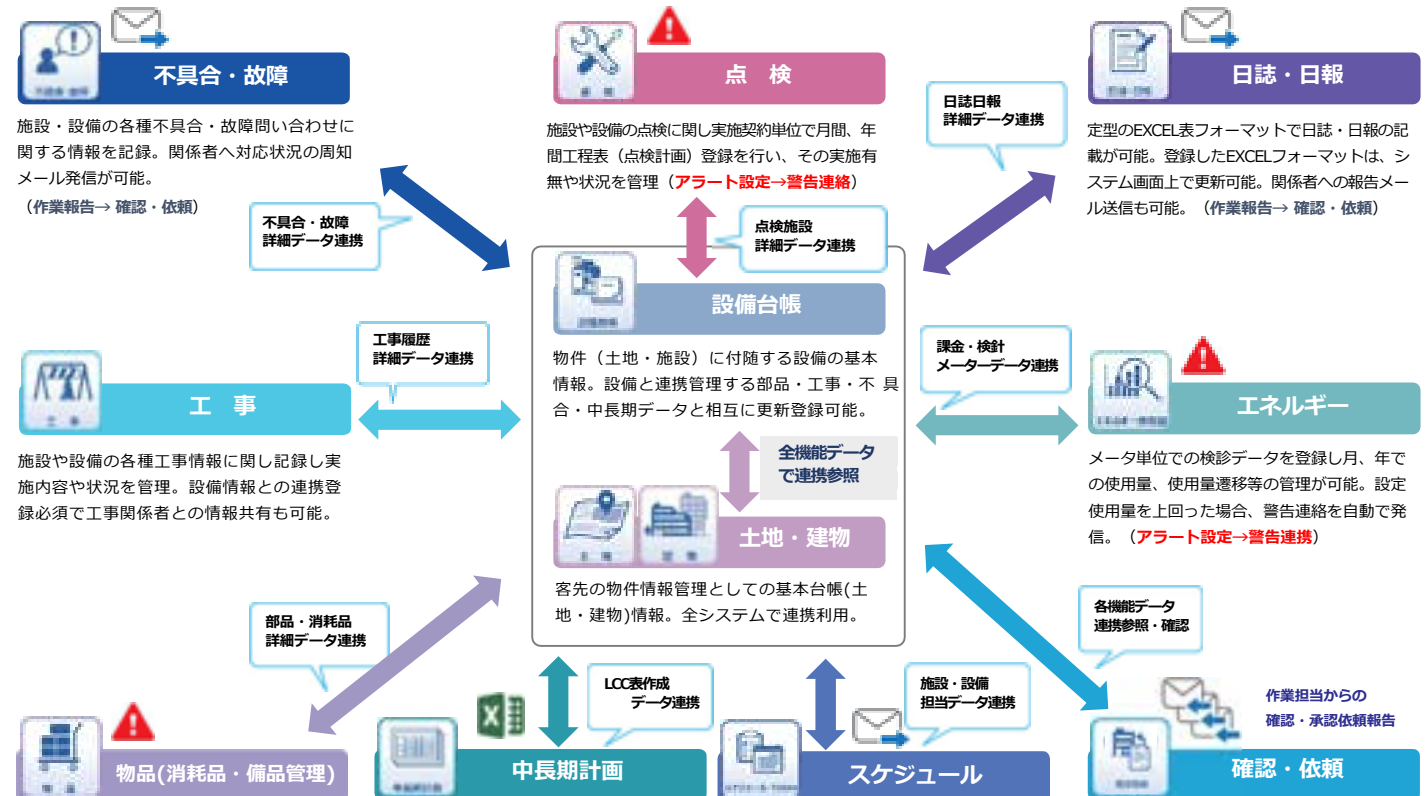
不具合・故障

施設・設備の各種不具合・故障問い合わせに関する情報を記録。関係者へ対応状況の周知メール発信が可能。
（作業報告→ 確認・依頼）

不具合・故障
詳細データ連携

点　検

施設や設備の点検に関し実施契約単位で月間、年間工程表（点検計画）登録を行い、その実施有無や状況を管理（アラート設定→警告連絡）

点検施設
詳細データ連携

日誌日報
詳細データ連携

日誌・日報

定型のEXCEL表フォーマットで日誌・日報の記載が可能。登録したEXCELフォーマットは、システム画面上で更新可能。関係者への報告メール送信も可能。（作業報告→ 確認・依頼）

設備台帳

物件（土地・施設）に付随する設備の基本情報。設備と連携管理する部品・工事・不具合・中長期データと相互に更新登録可能。

全機能データ
で連携参照

土地・建物

客先の物件情報管理としての基本台帳(土地・建物)情報。全システムで連携利用。

工事履歴
詳細データ連携

工　事

施設や設備の各種工事情報に関し記録し実施内容や状況を管理。設備情報との連携登録必須で工事関係者との情報共有も可能。

課金・検針
メーターデータ連携

エネルギー

メータ単位での検診データを登録し月、年での使用量、使用量遷移等の管理が可能。設定使用量を上回った場合、警告連絡を自動で発信。（アラート設定→警告連携）

部品・消耗品
詳細データ連携

物品(消耗品・備品管理)

LCC表作成
データ連携

中長期計画

施設・設備
担当データ連携

スケジュール

各機能データ
連携参照・確認

作業担当からの
確認・承認依頼報告

確認・依頼